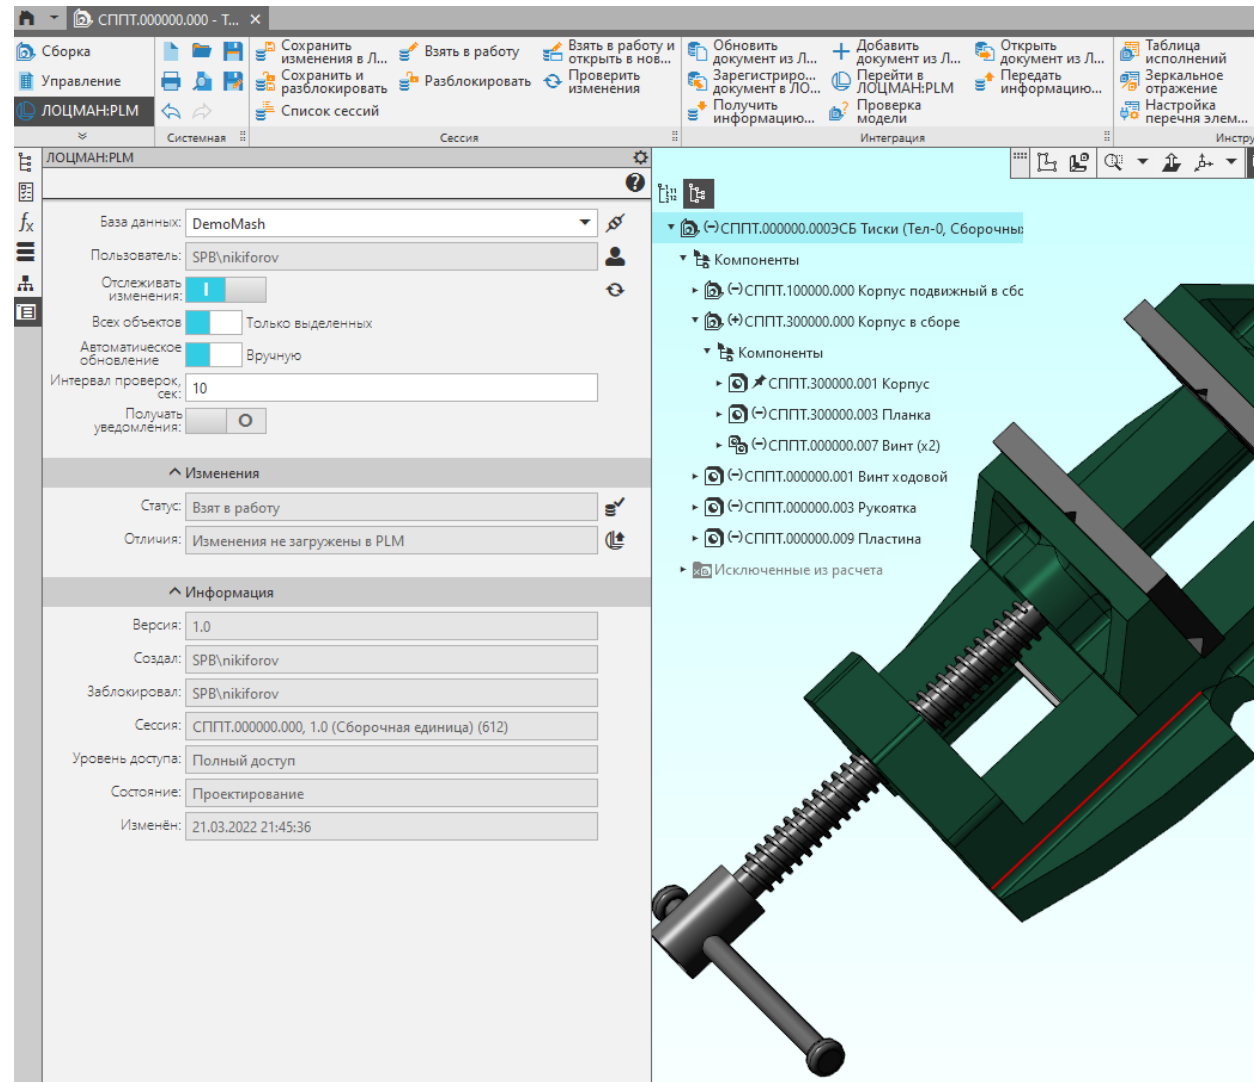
СПТТ.000000.000 - Т... ×

Сборка
Управление
ЛОЦМАН:PLM

Системная

Сохранить изменения в Л...
Сохранить и разблокировать
Список сессий
Взять в работу
Разблокировать
Взять в работу и открыть в нов...
Проверить изменения
Сессия

Обновить документ из Л...
Зарегистриро... документ в ЛО...
Получить информацию...
Добавить документ из Л...
Перейти в ЛОЦМАН:PLM
Проверка модели
Открыть документ из Л...
Передать информацию...
Интеграция

Таблица исполнений
Зеркальное отражение
Настройка перечня элем...
Инстру

ЛОЦМАН:PLM

База данных: DemoMash
Пользователь: SPB\nikiforov
Отслеживать изменения:
Всех объектов Только выделенных
Автоматическое обновление Вручную
Интервал проверок, сек: 10
Получать уведомления:

Изменения
Статус: Взят в работу
Отличия: Изменения не загружены в PLM

Информация
Версия: 1.0
Создал: SPB\nikiforov
Заблокировал: SPB\nikiforov
Сессия: СПТТ.000000.000, 1.0 (Сборочная единица) (612)
Уровень доступа: Полный доступ
Состояние: Проектирование
Изменён: 21.03.2022 21:45:36

(-)СПТТ.000000.000ЭСБ Тиски (Тел-0, Сборочны
Компоненты
(-)СПТТ.100000.000 Корпус подвижный в сбс
(+)СПТТ.300000.000 Корпус в сборе
Компоненты
СПТТ.300000.001 Корпус
(-)СПТТ.300000.003 Планка
(-)СПТТ.000000.007 Винт (x2)
(-)СПТТ.000000.001 Винт ходовой
(-)СПТТ.000000.003 Рукоятка
(-)СПТТ.000000.009 Пластина
Исключенные из расчета